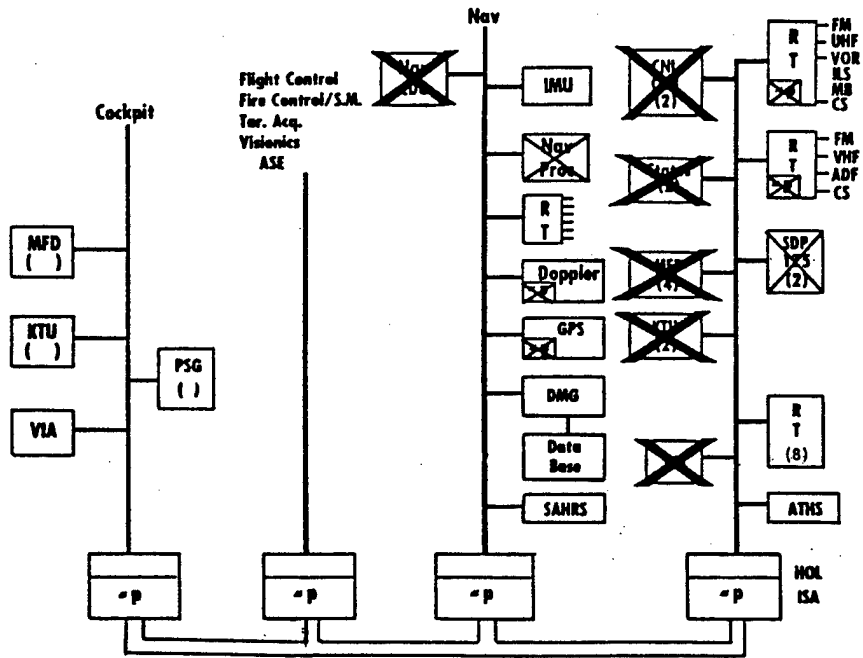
Nav

Flight Control
Fire Control/S.M.
Tar. Acq.
Visionics
ASE

Cockpit

Nav
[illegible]

IMU

CNI
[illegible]
(2)

R
T

FM
UHF
VOR
ILS
MB
CS

Nav
Proc

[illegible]
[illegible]

R
T

FM
VHF
ADF
CS

R
T

MFD
( )

Doppler

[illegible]
(4)

SDP
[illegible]
(2)

KTU
( )

GPS

KTU
(2)

PSG
( )

DMG

VIA

Data
Base

R
T
(8)

SAHRS

ATHS

-p

-p

-p

-p

HOL
ISA